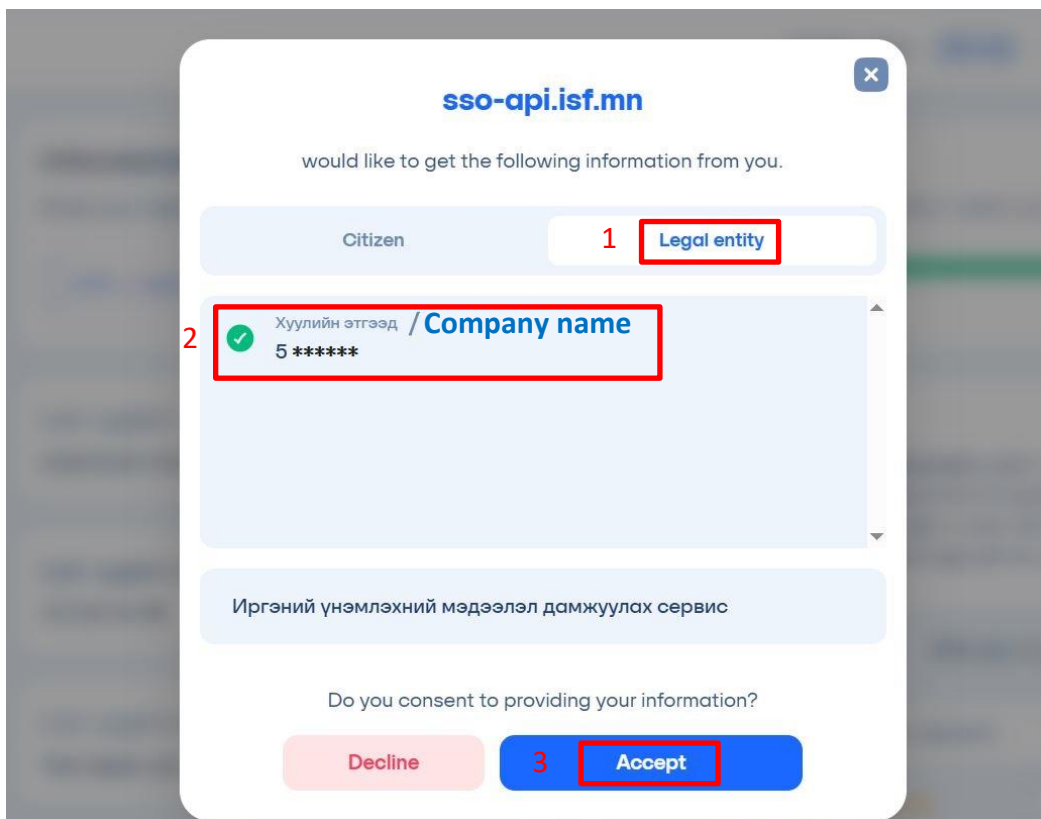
sso-api.isf.mn

would like to get the following information from you.

Citizen

1 Legal entity

2 Хуулийн этгээд / Company name
5 ******

Иргэний үнэмлэхний мэдээлэл дамжуулах сервис

Do you consent to providing your information?

Decline

3 Accept